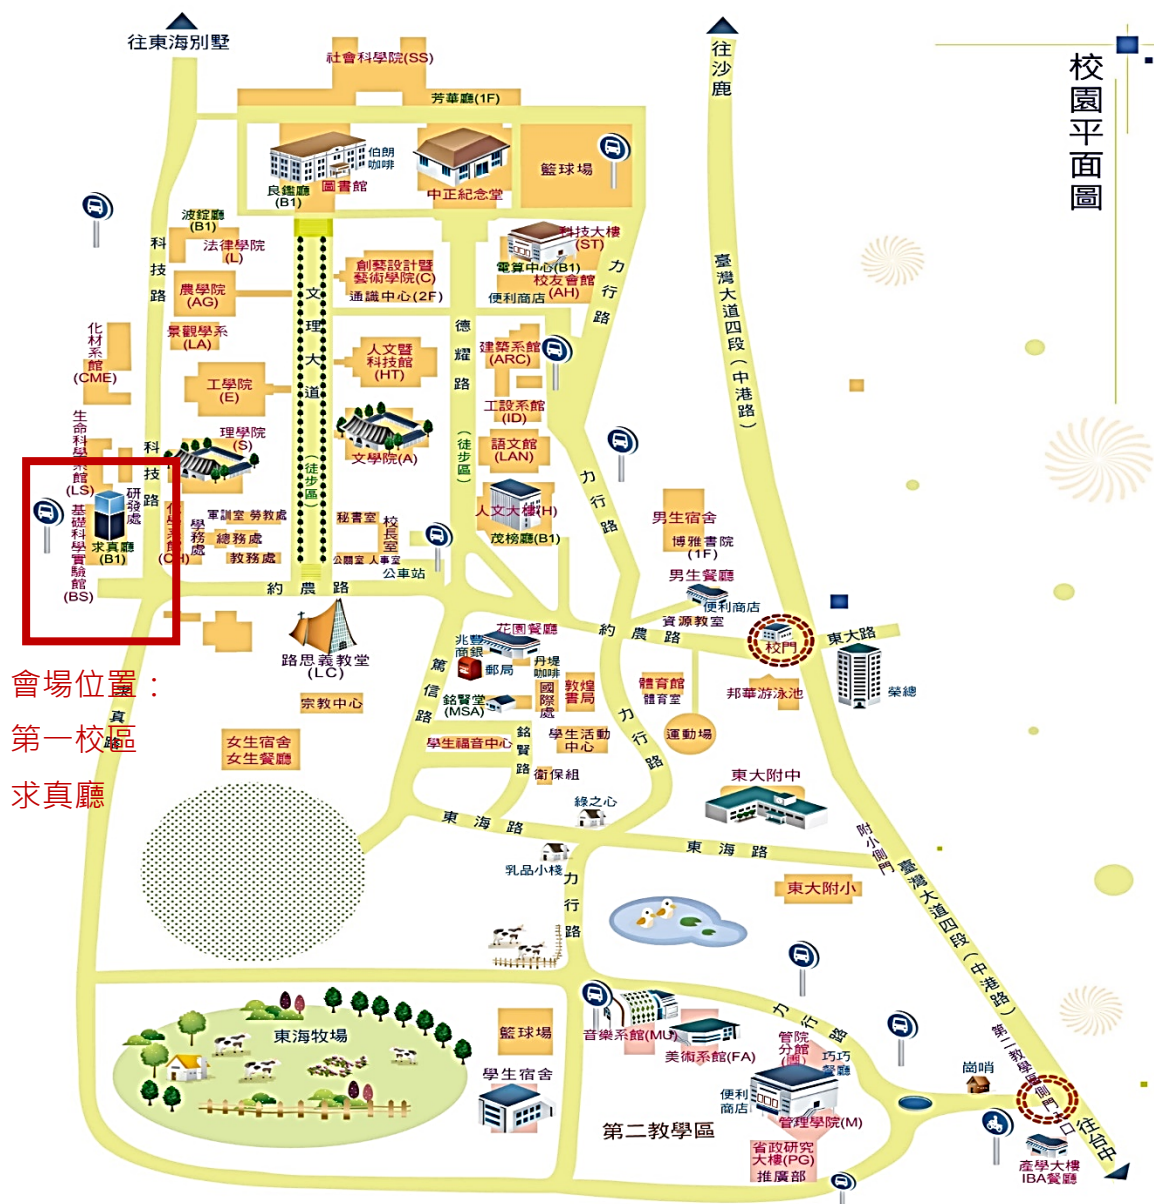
校園平面圖

往東海別墅
社會科學院(SS)
芳華廳(1F)
伯朗咖啡
良鑑廳(B1)
圖書館
中正紀念堂
籃球場
往沙鹿
波錠廳(B1)
法律學院(L)
科技路
農學院(AG)
景觀學系(LA)
化材系館(CME)
工學院(E)
理學院(S)
生命科學系館(LS)
研發處
基礎科學實驗館(BS)
求真廳(B1)
創藝設計暨藝術學院(C)
通識中心(2F)
文理大道
(徒步區)
人文暨科技館(HT)
文學院(A)
軍訓室
學務處
總務處
教務處
秘書室
校長室
公關室
人事室
公車站
科技大樓(ST)
電算中心(B1)
校友會館(AH)
便利商店
建築系館(ARC)
工設系館(ID)
語文館(LAN)
人文大樓(H)
茂榜廳(B1)
德耀路
(徒步區)
力行路
臺灣大道四段(中港路)
男生宿舍
博雅書院(1F)
男生餐廳
便利商店
資源教室
約農路
校門
東大路
榮總
約農路
路思義教堂(LC)
宗教中心
花園餐廳
兆豐商銀
郵局
丹堤咖啡
國際處
敦煌書局
體育館
體育室
邦華游泳池
銘賢堂(MSA)
篤信路
學生福音中心
學生活動中心
銘賢路
衛保組
運動場
力行路
東大附中
綠之心
女生宿舍
女生餐廳
真路
會場位置：
第一校區
求真廳
東海路
東海路
乳品小棧
附小側門
東大附小
力行路
東海牧場
籃球場
學生宿舍
音樂系館(MU)
美術系館(FA)
管院分館
巧巧餐廳
力行路
便利商店
管理學院(M)
省政研究大樓(PG)
推廣部
第二教學區
崗哨
第二教學區側門口
往台中
產學大樓
IBA餐廳